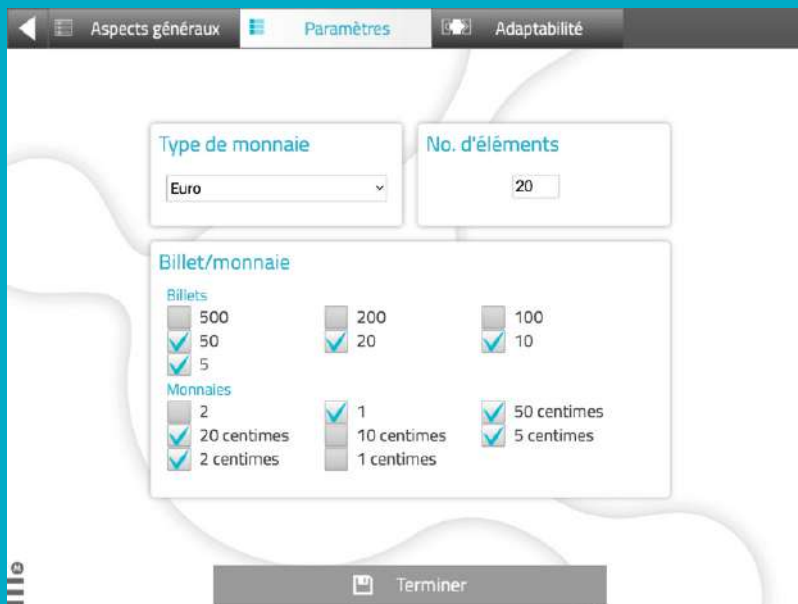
Aspects généraux | Paramètres | Adaptabilité

Type de monnaie

Euro

No. d'éléments

20

Billet/monnaie

Billets

500 | 200 | 100
50 | 20 | 10
5

Monnaies

2 | 1 | 50 centimes
20 centimes | 10 centimes | 5 centimes
2 centimes | 1 centimes

Terminer